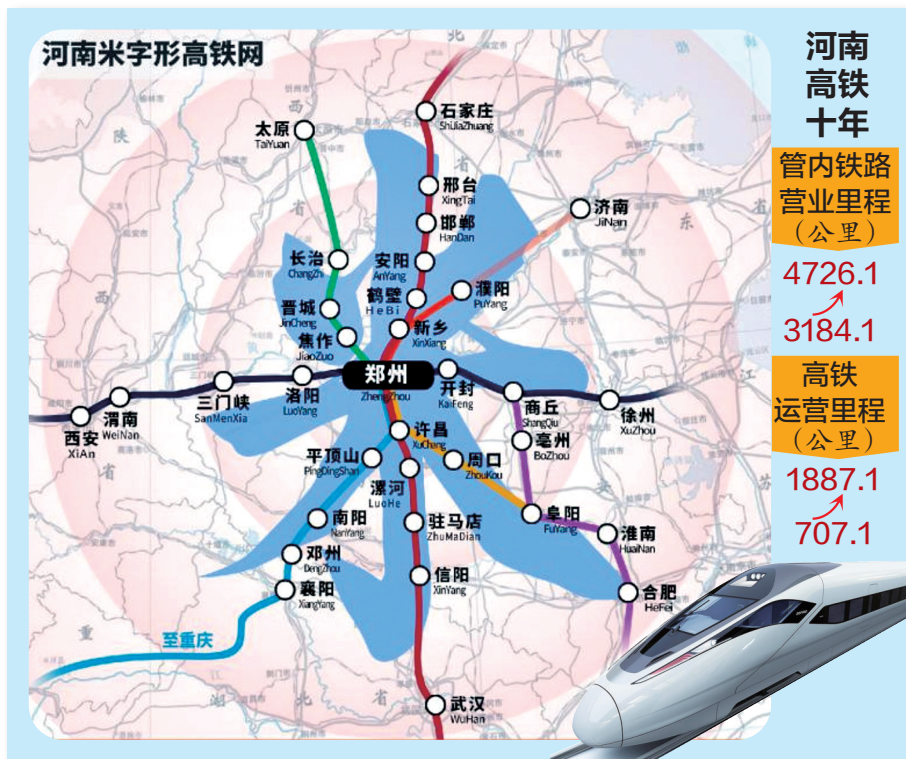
河南米字形高铁网

北
石家庄 ShiJiaZhuang
太原 TaiYuan
邢台 XingTai
邯郸 HanDan
济南 JiNan
长治 ChangZhi
安阳 AnYang
濮阳 PuYang
鹤壁 HeBi
晋城 JinCheng
新乡 XinXiang
焦作 JiaoZuo
郑州 ZhengZhou
开封 KaiFeng
三门峡 SanMenXia
洛阳 LuoYang
渭南 WeiNan
西安 XiAn
商丘 ShangQiu
徐州 XuZhou
许昌 XuChang
亳州 BoZhou
平顶山 PingDingShan
周口 ZhouKou
漯河 LuoHe
南阳 NanYang
驻马店 ZhuMaDian
阜阳 FuYang
淮南 HuaiNan
邓州 DengZhou
襄阳 XiangYang
信阳 XinYang
合肥 HeFei
至重庆
武汉 WuHan

河南
高铁
十年

管内铁路
营业里程
（公里）
4726.1
3184.1

高铁
运营里程
（公里）
1887.1
707.1